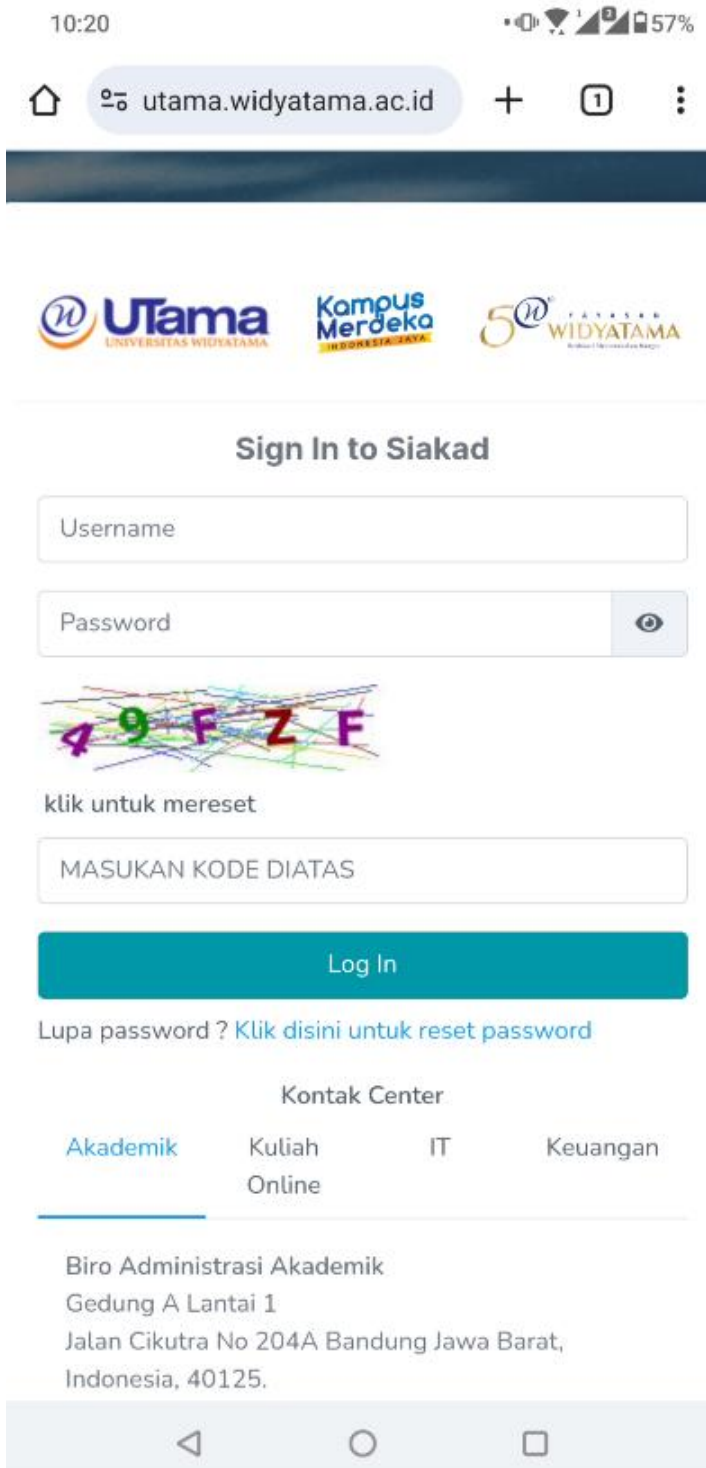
10:20

57%

utama.widyatama.ac.id

1

UTama
UNIVERSITAS WIDYATAMA

Kampus Merdeka
INDONESIA JAYA

50 YAYASAN WIDYATAMA

Sign In to Siakad

Username

Password

4 9 F Z F

klik untuk mereset

MASUKAN KODE DIATAS

Log In

Lupa password ? Klik disini untuk reset password

Kontak Center

Akademik

Kuliah Online

IT

Keuangan

Biro Administrasi Akademik
Gedung A Lantai 1
Jalan Cikutra No 204A Bandung Jawa Barat, Indonesia, 40125.